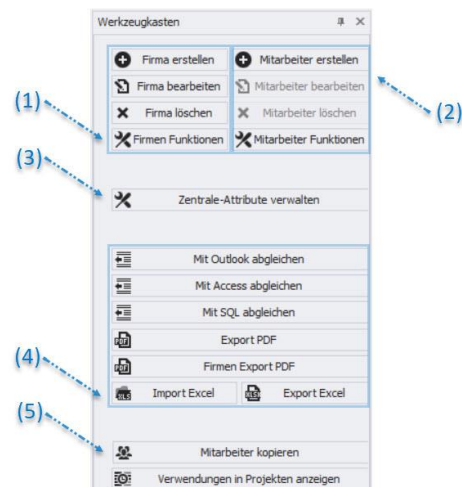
Werkzeugkasten

Firma erstellen
Firma bearbeiten
Firma löschen
Firmen Funktionen

Mitarbeiter erstellen
Mitarbeiter bearbeiten
Mitarbeiter löschen
Mitarbeiter Funktionen

(1)
(2)
(3)

Zentrale-Attribute verwalten

Mit Outlook abgleichen
Mit Access abgleichen
Mit SQL abgleichen
Export PDF
Firmen Export PDF

(4)

Import Excel
Export Excel

(5)

Mitarbeiter kopieren
Verwendungen in Projekten anzeigen